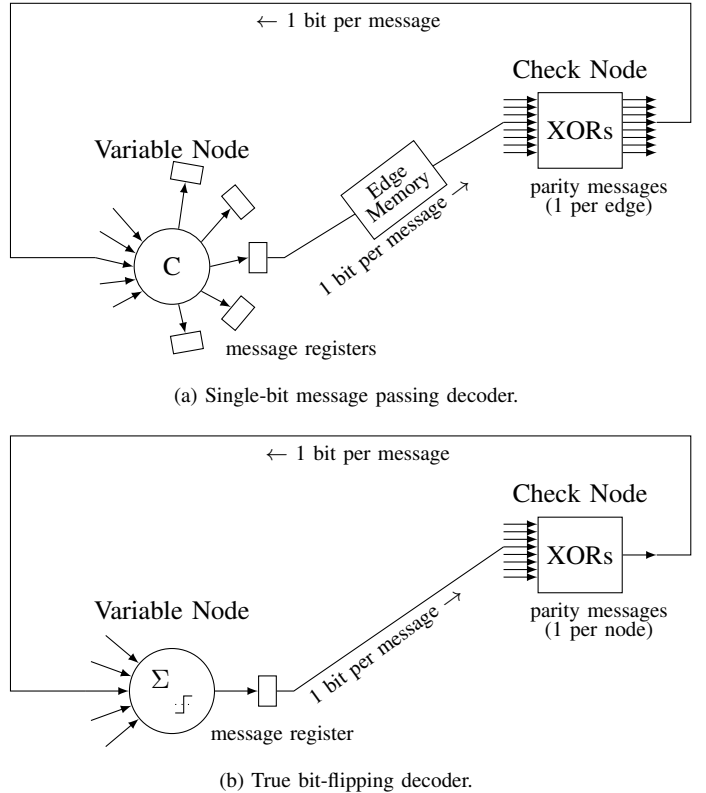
$\leftarrow$ 1 bit per message

Check Node

XORs

parity messages (1 per edge)

Variable Node

C

Edge Memory

1 bit per message $\rightarrow$

message registers

(a) Single-bit message passing decoder.

$\leftarrow$ 1 bit per message

Check Node

XORs

parity messages (1 per node)

Variable Node

$\Sigma$

1 bit per message $\rightarrow$

message register

(b) True bit-flipping decoder.